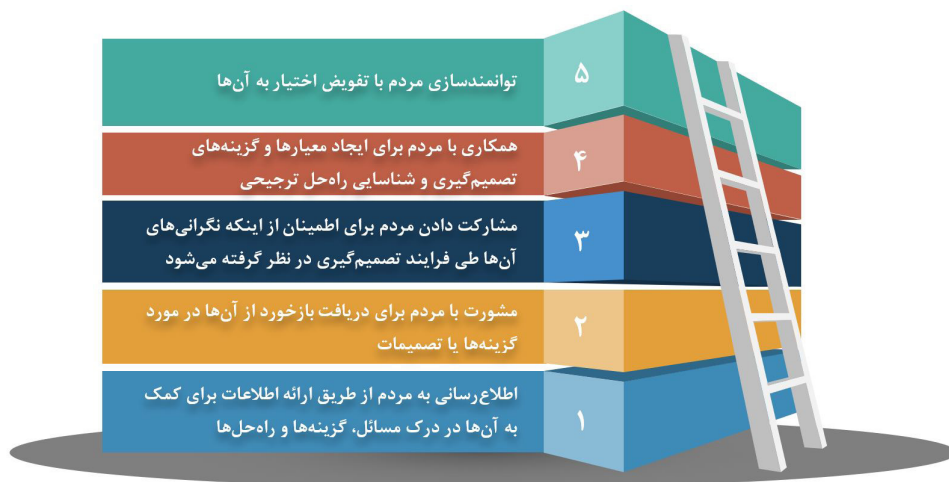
۵
توانمندسازی مردم با تفویض اختیار به آن‌ها

۴
همکاری با مردم برای ایجاد معیارها و گزینه‌های تصمیم‌گیری و شناسایی راه‌حل ترجیحی

۳
مشارکت دادن مردم برای اطمینان از اینکه نگرانی‌های آن‌ها طی فرایند تصمیم‌گیری در نظر گرفته می‌شود

۲
مشورت با مردم برای دریافت بازخورد از آن‌ها در مورد گزینه‌ها یا تصمیمات

۱
اطلاع‌رسانی به مردم از طریق ارائه اطلاعات برای کمک به آن‌ها در درک مسائل، گزینه‌ها و راه‌حل‌ها